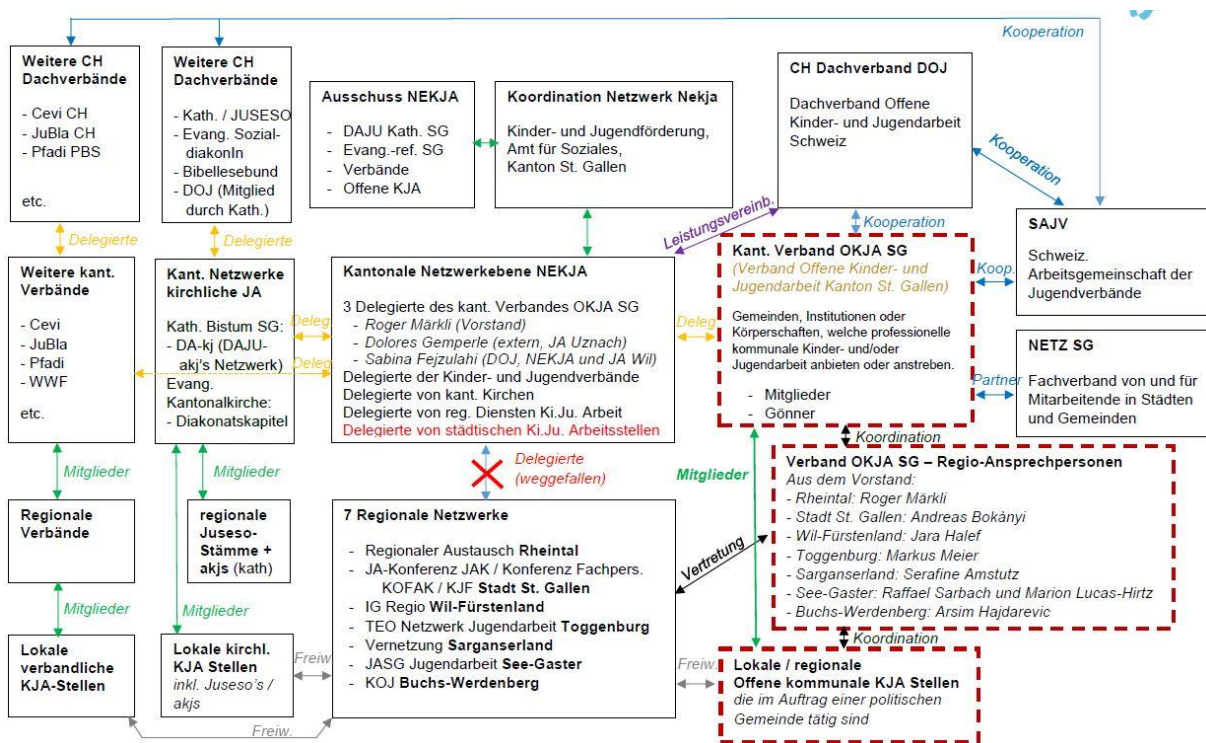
Kooperation

Weitere CH Dachverbände

- Cevi CH
- JuBla CH
- Pfadi PBS

etc.

Weitere CH Dachverbände

- Kath. / JUSESO
- Evang. Sozialdiakonln
- Bibellesebund
- DOJ (Mitglied durch Kath.)

Ausschuss NEKJA

- DAJU Kath. SG
- Evang.-ref. SG
- Verbände
- Offene KJA

Koordination Netzwerk Nekja

Kinder- und Jugendförderung, Amt für Soziales, Kanton St. Gallen

CH Dachverband DOJ

Dachverband Offene Kinder- und Jugendarbeit Schweiz

Kooperation

Delegierte

Delegierte

Leistungsvereinb.

Kooperation

SAJV

Schweiz. Arbeitsgemeinschaft der Jugendverbände

Weitere kant. Verbände

- Cevi
- JuBla
- Pfadi
- WWF

etc.

Kant. Netzwerke kirchliche JA

Kath. Bistum SG:
- DA-kj (DAJU-akj's Netzwerk)
Evang. Kantonalkirche:
- Diakonatskapitel

Deleg

Deleg

Kantonale Netzwerkebene NEKJA

3 Delegierte des kant. Verbandes OKJA SG
- Roger Märkli (Vorstand)
- Dolores Gemperle (extern, JA Uznach)
- Sabina Fejzulahi (DOJ, NEKJA und JA Wil)
Delegierte der Kinder- und Jugendverbände
Delegierte von kant. Kirchen
Delegierte von reg. Diensten Ki.Ju. Arbeit
Delegierte von städtischen Ki.Ju. Arbeitsstellen

Deleg

Kant. Verband OKJA SG
(Verband Offene Kinder- und Jugendarbeit Kanton St. Gallen)

Gemeinden, Institutionen oder Körperschaften, welche professionelle kommunale Kinder- und/oder Jugendarbeit anbieten oder anstreben.

- Mitglieder
- Gönner

Koop.

NETZ SG

Partner

Fachverband von und für Mitarbeitende in Städten und Gemeinden

Koordination

Mitglieder

Mitglieder

Delegierte (weggefallen)

Mitglieder

Verband OKJA SG – Regio-Ansprechpersonen
Aus dem Vorstand:
- Rheintal: Roger Märkli
- Stadt St. Gallen: Andreas Bokányi
- Wil-Fürstenland: Jara Halef
- Toggenburg: Markus Meier
- Sarganserland: Serafine Amstutz
- See-Gaster: Raffael Sarbach und Marion Lucas-Hirtz
- Buchs-Werdenberg: Arsim Hajdarevic

Regionale Verbände

regionale Juseso-Stämme + akjs (kath)

7 Regionale Netzwerke

- Regionaler Austausch Rheintal
- JA-Konferenz JAK / Konferenz Fachpers. KOFAK / KJF Stadt St. Gallen
- IG Regio Wil-Fürstenland
- TEO Netzwerk Jugendarbeit Toggenburg
- Vernetzung Sarganserland
- JASG Jugendarbeit See-Gaster
- KOJ Buchs-Werdenberg

Vertretung

Mitglieder

Mitglieder

Koordination

Lokale verbandliche KJA-Stellen

Lokale kirchl. KJA Stellen
inkl. Juseso's / akjs

Freiw.

Freiw.

Lokale / regionale Offene kommunale KJA Stellen
die im Auftrag einer politischen Gemeinde tätig sind

Freiw.